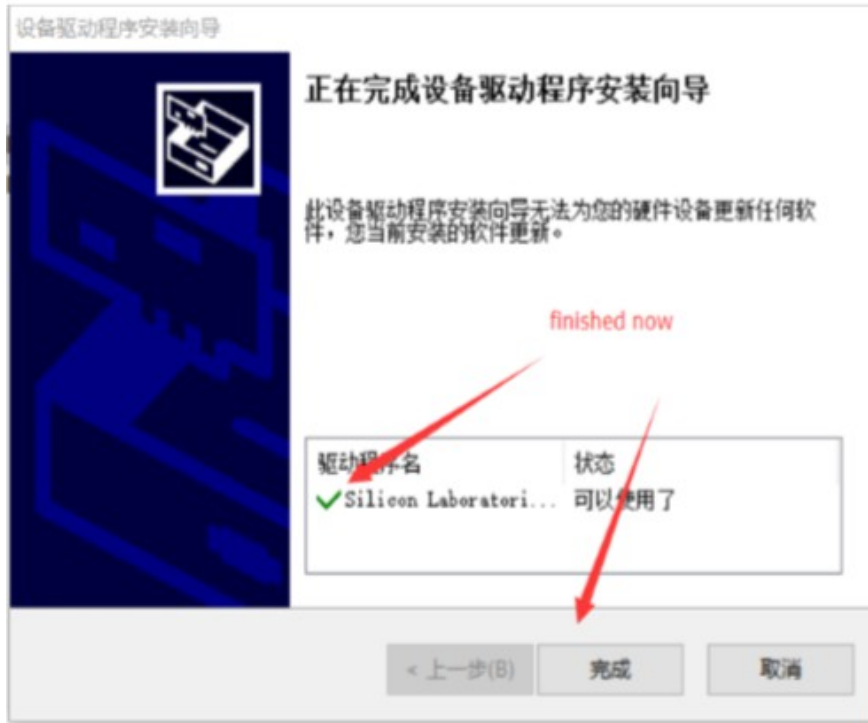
设备驱动程序安装向导

正在完成设备驱动程序安装向导

此设备驱动程序安装向导无法为您的硬件设备更新任何软件，您当前安装的软件更新。

finished now

| 驱动程序名 | 状态 |
|---|---|
| Silicon Laboratori... | 可以使用了 |

< 上一步(B)
完成
取消